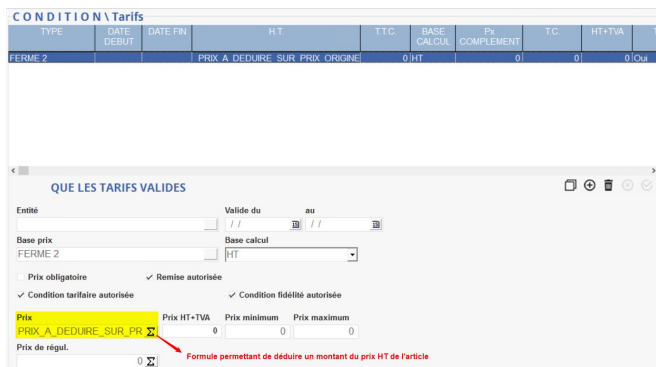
CONDITION \ Tarifs

| TYPE | DATE DEBUT | DATE FIN | H.T. | T.T.C. | BASE CALCUL | Px COMPLEMENT | T.C. | HT+TVA | T |
|---|---|---|---|---|---|---|---|---|---|
| FERME 2 | | | PRIX A DEDUIRE SUR PRIX ORIGINE | 0 | HT | 0 | 0 | 0 | Oui |

QUE LES TARIFS VALIDES

Entité

Valide du / / au / /

Base prix
FERME 2

Base calcul
HT

Prix obligatoire
✓ Remise autorisée

✓ Condition tarifaire autorisée
✓ Condition fidélité autorisée

Prix
PRIX_A_DEDUIRE_SUR_PR

Prix HT+TVA
0

Prix minimum
0

Prix maximum
0

Prix de régul.
0

Formule permettant de déduire un montant du prix HT de l'article